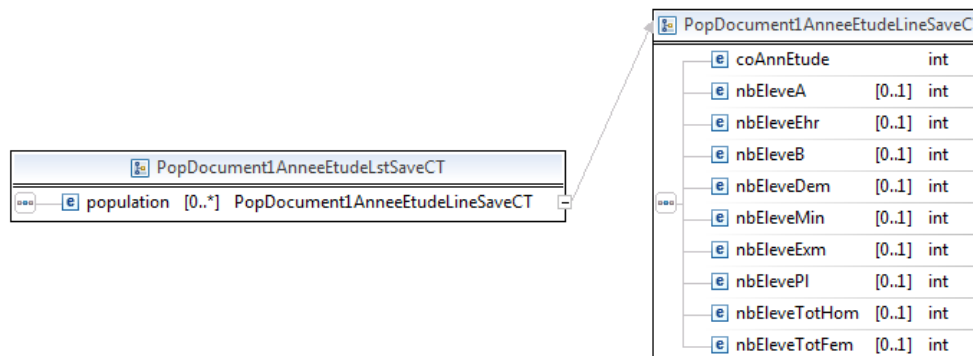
PopDocument1AnneeEtudeLstSaveCT

e population [0..*] PopDocument1AnneeEtudeLineSaveCT

PopDocument1AnneeEtudeLineSaveC

| | | |
|---|---|---|
| e coAnnEtude | | int |
| e nbEleveA | [0..1] | int |
| e nbEleveEhr | [0..1] | int |
| e nbEleveB | [0..1] | int |
| e nbEleveDem | [0..1] | int |
| e nbEleveMin | [0..1] | int |
| e nbEleveExm | [0..1] | int |
| e nbElevePl | [0..1] | int |
| e nbEleveTotHom | [0..1] | int |
| e nbEleveTotFem | [0..1] | int |